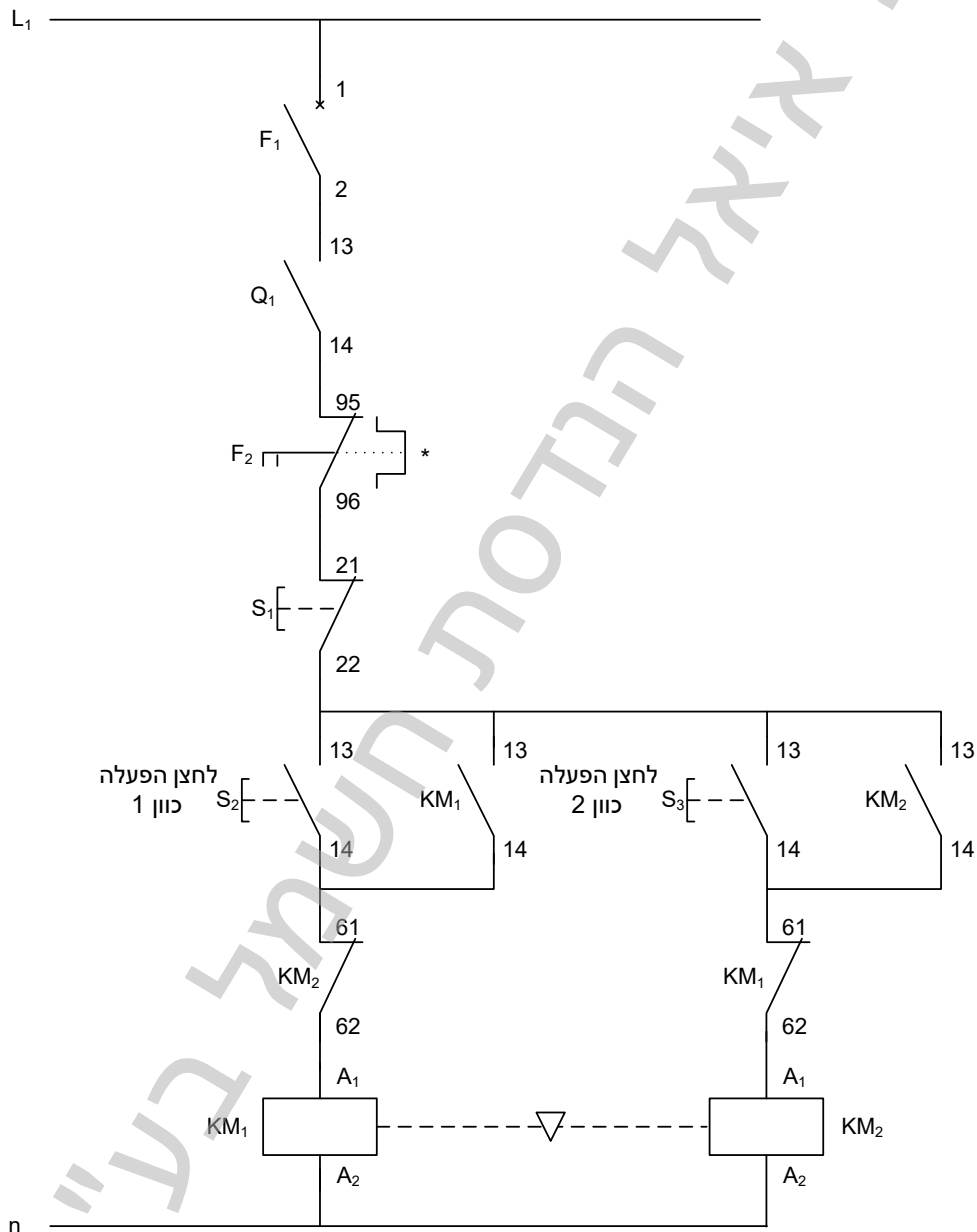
$L_1$

1

$F_1$

2

13

$Q_1$

14

95

$F_2$

*

96

21

$S_1$

22

13

13

13

13

לחצן הפעלה כוון 1

$S_2$

$KM_1$

לחצן הפעלה כוון 2

$S_3$

$KM_2$

14

14

14

14

61

61

$KM_2$

$KM_1$

62

62

$A_1$

$A_1$

$KM_1$

$KM_2$

$A_2$

$A_2$

n

איאל הנדסת חשמל בע"מ